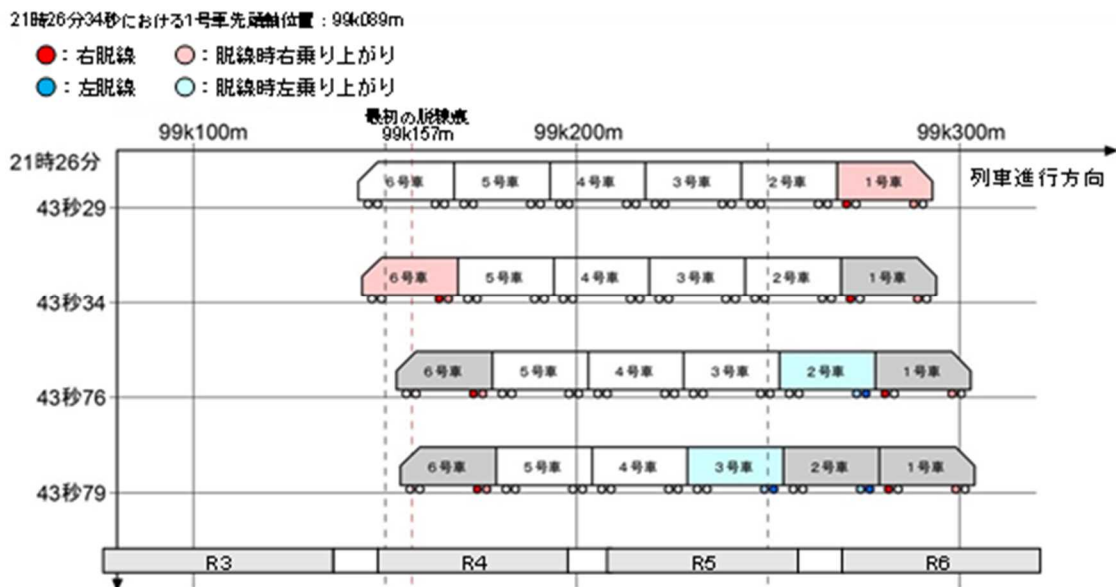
21時26分34秒における1号車先頭軸位置：99k089m

●：右脱線　●：脱線時右乗り上がり
●：左脱線　●：脱線時左乗り上がり

最初の脱線痕
99k100m　99k157m　99k200m　99k300m

21時26分

列車進行方向

43秒29
6号車　5号車　4号車　3号車　2号車　1号車

43秒34
6号車　5号車　4号車　3号車　2号車　1号車

43秒76
6号車　5号車　4号車　3号車　2号車　1号車

43秒79
6号車　5号車　4号車　3号車　2号車　1号車

R3　R4　R5　R6